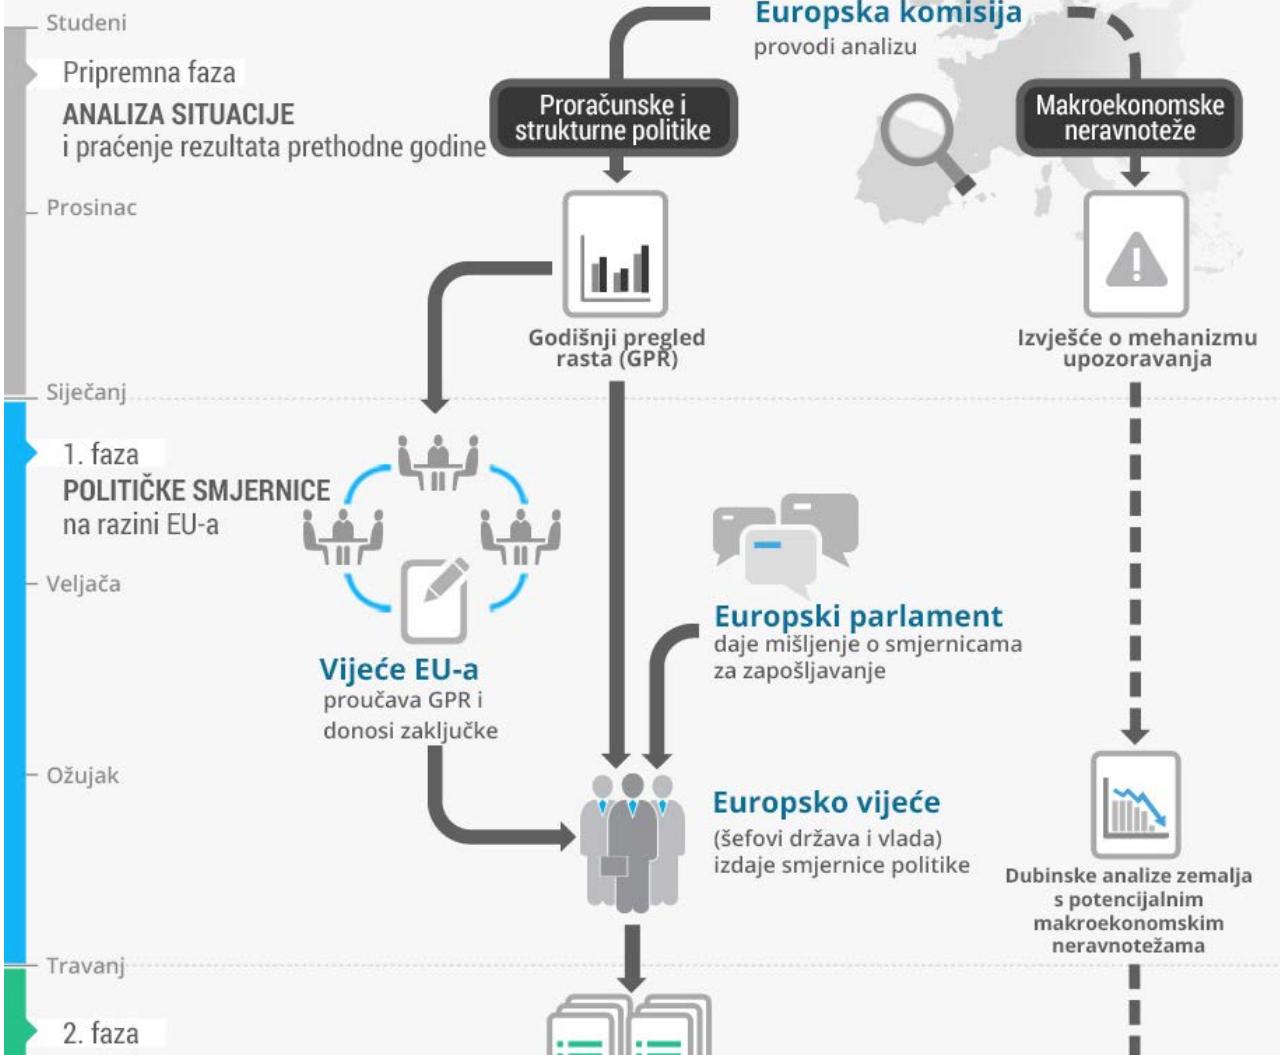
Studeni

Pripremna faza
ANALIZA SITUACIJE
i praćenje rezultata prethodne godine

Europska komisija
provodi analizu

Proračunske i strukturne politike

Makroekonomske neravnoteže

Prosinac

Godišnji pregled rasta (GPR)

Izvješće o mehanizmu upozoravanja

Siječanj

1. faza
POLITIČKE SMJERNICE
na razini EU-a

Veljača

Vijeće EU-a
proučava GPR i donosi zaključke

Europski parlament
daje mišljenje o smjernicama za zapošljavanje

Ožujak

Europsko vijeće
(šefovi država i vlada)
izdaje smjernice politike

Dubinske analize zemalja s potencijalnim makroekonomskim neravnotežama

Travanj

2. faza